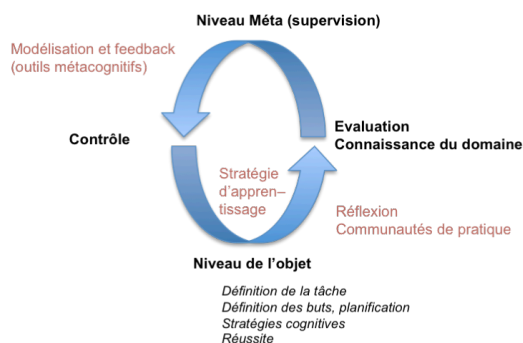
Niveau Méta (supervision)

Modélisation et feedback (outils métacognitifs)

Contrôle

Evaluation
Connaissance du domaine

Stratégie d'apprentissage

Réflexion
Communautés de pratique

Niveau de l'objet

Définition de la tâche
Définition des buts, planification
Stratégies cognitives
Réussite